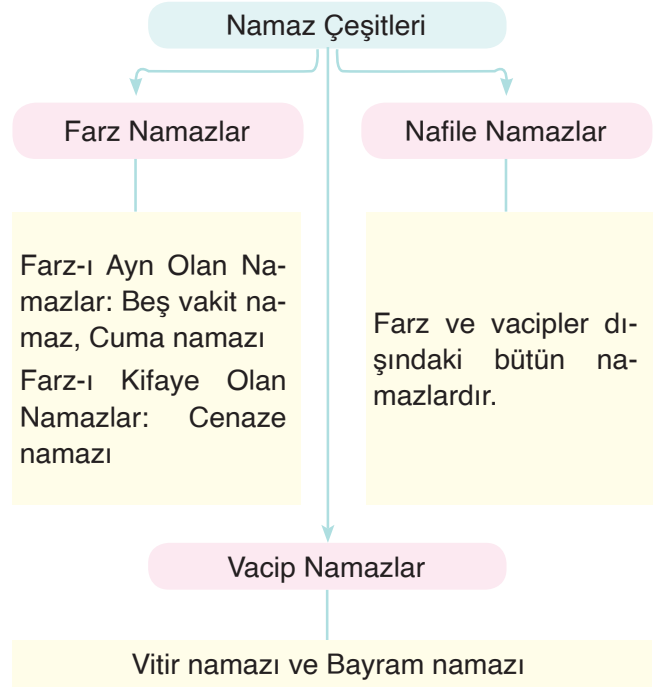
Namaz Çeşitleri

Farz Namazlar

Nafile Namazlar

Farz-ı Ayn Olan Namazlar: Beş vakit namaz, Cuma namazı

Farz-ı Kifaye Olan Namazlar: Cenaze namazı

Farz ve vacipler dışındaki bütün namazlardır.

Vacip Namazlar

Vitir namazı ve Bayram namazı